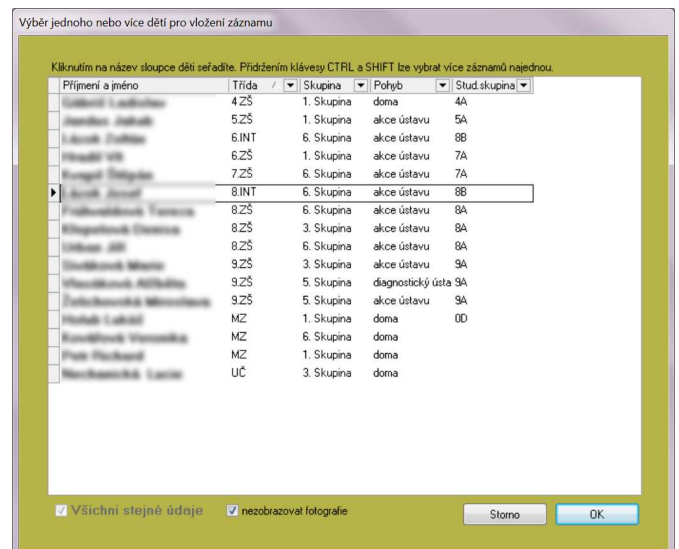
Výběr jednoho nebo více dětí pro vložení záznamu

Kliknutím na název sloupce děti seřadíte. Přidržením klávesy CTRL a SHIFT lze vybrat více záznamů najednou.

| Příjmení a jméno | Třída | Skupina | Pohyb | Stud.skupina |
|---|---|---|---|---|
| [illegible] | 4.ZŠ | 1. Skupina | doma | 4A |
| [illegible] | 5.ZŠ | 1. Skupina | akce ústavu | 5A |
| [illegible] | 6.INT | 6. Skupina | akce ústavu | 8B |
| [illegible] | 6.ZŠ | 1. Skupina | akce ústavu | 7A |
| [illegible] | 7.ZŠ | 1. Skupina | akce ústavu | 7A |
| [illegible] | 8.INT | 6. Skupina | akce ústavu | 8B |
| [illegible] | 8.ZŠ | 6. Skupina | akce ústavu | 8A |
| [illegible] | 8.ZŠ | 3. Skupina | akce ústavu | 8A |
| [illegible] | 8.ZŠ | 6. Skupina | akce ústavu | 8A |
| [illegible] | 9.ZŠ | 3. Skupina | akce ústavu | 9A |
| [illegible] | 9.ZŠ | 5. Skupina | diagnostický ústa | 9A |
| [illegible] | 9.ZŠ | 5. Skupina | akce ústavu | 9A |
| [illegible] | MZ | 1. Skupina | doma | 0D |
| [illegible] | MZ | 6. Skupina | doma | |
| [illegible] | MZ | 1. Skupina | doma | |
| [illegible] | UČ | 3. Skupina | doma | |

Všichni stejné údaje
nezobrazovat fotografie
Storno
OK